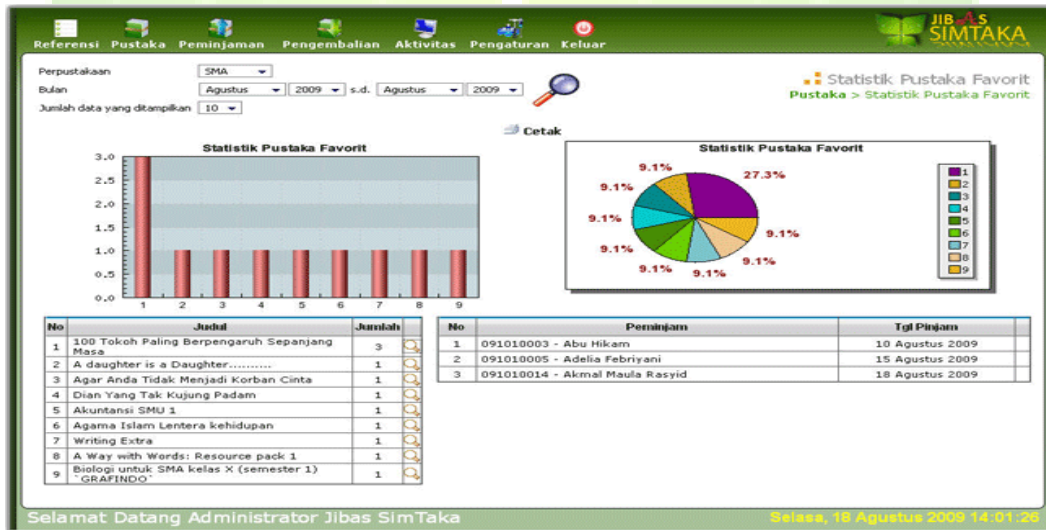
Referensi Pustaka Peminjaman Pengembalian Aktivitas Pengaturan Keluar

JIBAS SIMTAKA

Perpustakaan SMA
Bulan Agustus 2009 s.d. Agustus 2009
Jumlah data yang ditampilkan 10

Statistik Pustaka Favorit
Pustaka > Statistik Pustaka Favorit

Cetak

Statistik Pustaka Favorit

3.0
2.5
2.0
1.5
1.0
0.5
0.0
1 2 3 4 5 6 7 8 9

Statistik Pustaka Favorit

27.3%
9.1%
9.1%
9.1%
9.1%
9.1%
9.1%
9.1%
9.1%

1
2
3
4
5
6
7
8
9

| No | Judul | Jumlah |
|---|---|---|
| 1 | 100 Tokoh Paling Berpengaruh Sepanjang Masa | 3 |
| 2 | A daughter is a Daughter.......... | 1 |
| 3 | Agar Anda Tidak Menjadi Korban Cinta | 1 |
| 4 | Dian Yang Tak Kujung Padam | 1 |
| 5 | Akuntansi SMU 1 | 1 |
| 6 | Agama Islam Lentera kehidupan | 1 |
| 7 | Writing Extra | 1 |
| 8 | A Way with Words: Resource pack 1 | 1 |
| 9 | Biologi untuk SMA kelas X (semester 1) `GRAFINDO` | 1 |

| No | Peminjam | Tgl Pinjam |
|---|---|---|
| 1 | 091010003 - Abu Hikam | 10 Agustus 2009 |
| 2 | 091010005 - Adelia Febriyani | 15 Agustus 2009 |
| 3 | 091010014 - Akmal Maula Rasyid | 18 Agustus 2009 |

Selamat Datang Administrator Jibas SimTaka
Selasa, 18 Agustus 2009 14:01:26